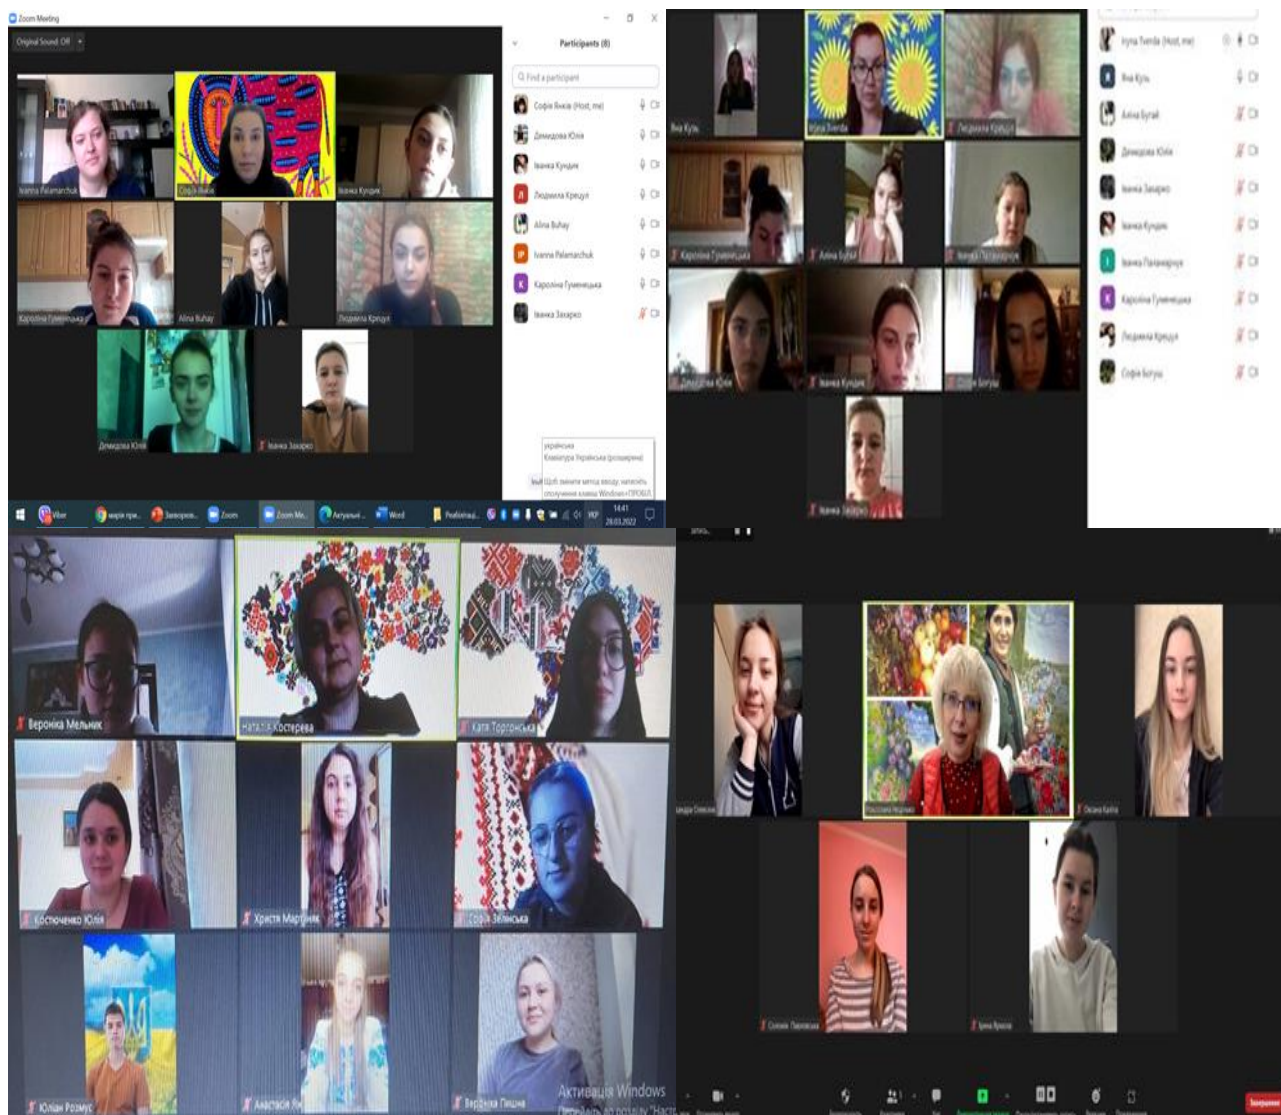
Zoom Meeting

Original Sound: Off

Participants (8)

Find a participant

Софія Янків (Host, me)

Демидова Юлія

Іванка Кундик

Людмила Крецул

Alina Buhay

Ivanna Palamarchuk

Кароліна Гуменецька

Іванка Захарко

Ivanna Palamarchuk

Софія Янків

Іванка Кундик

Кароліна Гуменецька

Alina Buhay

Людмила Крецул

Демидова Юлія

Іванка Захарко

українська
Клавіатура Українська (розширена)

Щоб змінити метод вводу, натисніть сполучення клавіш Windows+ПРОБІЛ.

Viber

Zoom

Zoom Me...

Word

УКР

14:41
28.03.2022

Яна Кузь

Iryna Tverda

Людмила Крецул

Кароліна Гуменецька

Аліна Бугай

Іванка Паламарчук

Демидова Юлія

Іванка Кундик

Софія Богуш

Іванка Захарко

Iryna Tverda (Host, me)

Яна Кузь

Аліна Бугай

Демидова Юлія

Іванка Захарко

Іванка Кундик

Іванка Паламарчук

Кароліна Гуменецька

Людмила Крецул

Софія Богуш

Вероніка Мельник

Наталія Костерева

Катя Торгонська

Костюченко Юлія

Христя Мартиняк

Софія Зелінська

Юліан Розмус

Анастасія Як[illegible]

Вероніка Пищик

Активація Windows
Перейдіть до розділу "Наст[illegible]

Оксана Кайта

Соломія Павловська

Ірина Яркова